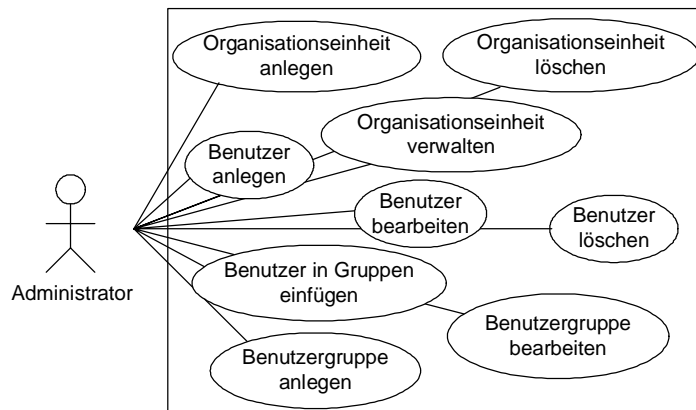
Organisationseinheit anlegen

Organisationseinheit löschen

Organisationseinheit verwalten

Benutzer anlegen

Benutzer bearbeiten

Benutzer löschen

Administrator

Benutzer in Gruppen einfügen

Benutzergruppe bearbeiten

Benutzergruppe anlegen